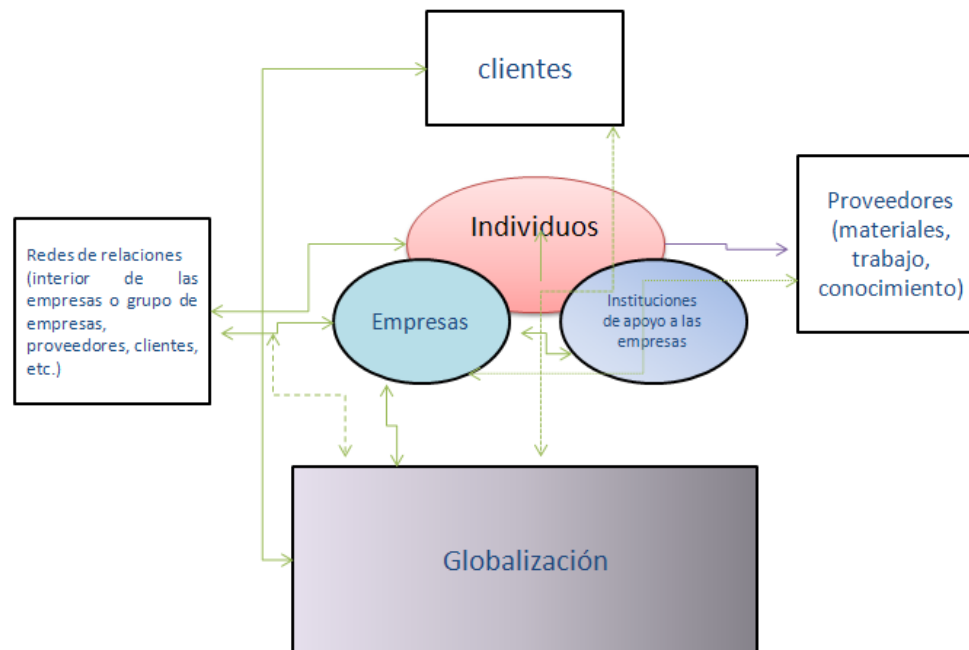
clientes

Redes de relaciones (interior de las empresas o grupo de empresas, proveedores, clientes, etc.)

Individuos

Proveedores (materiales, trabajo, conocimiento)

Empresas

Instituciones de apoyo a las empresas

Globalización